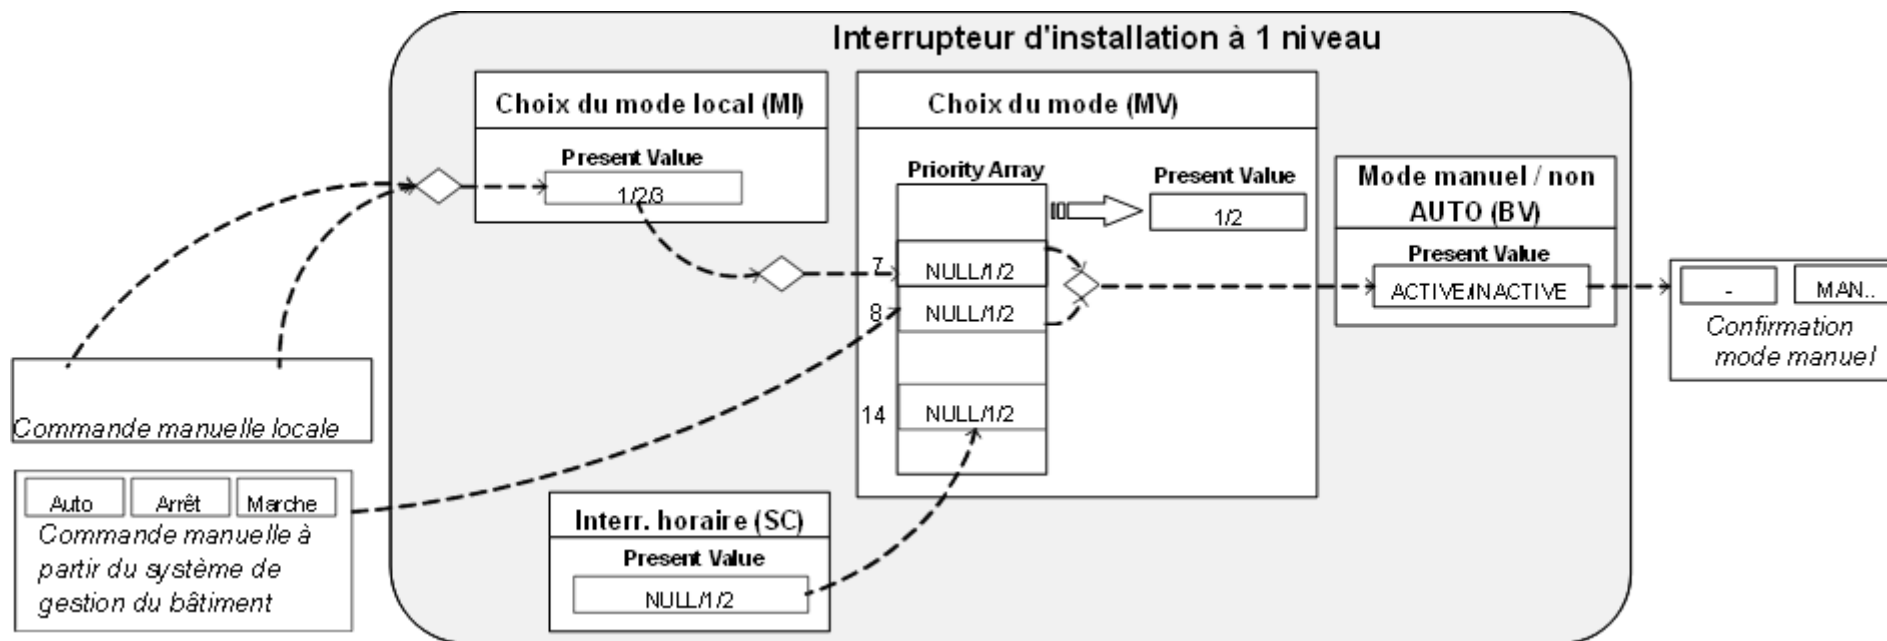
Interrupteur d'installation à 1 niveau

Choix du mode local (MI)
Present Value
1/2/3

Choix du mode (MV)
Priority Array
Present Value
1/2
7 NULL/1/2
8 NULL/1/2
14 NULL/1/2

Mode manuel / non AUTO (BV)
Present Value
ACTIVE/INACTIVE

-
MAN..
Confirmation mode manuel

Commande manuelle locale

Auto
Arrêt
Marche
Commande manuelle à partir du système de gestion du bâtiment

Interr. horaire (SC)
Present Value
NULL/1/2